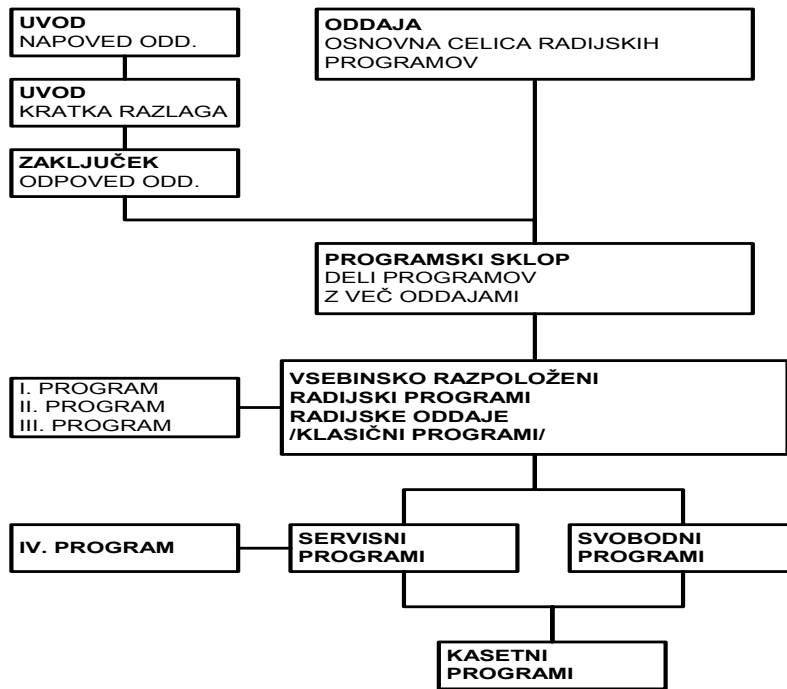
UVOD
NAPOVED ODD.

UVOD
KRATKA RAZLAGA

ZAKLJUČEK
ODPOVED ODD.

ODDAJA
OSNOVNA CELICA RADIJSKIH PROGRAMOV

PROGRAMSKI SKLOP
DELI PROGRAMOV Z VEČ ODDAJAMI

I. PROGRAM
II. PROGRAM
III. PROGRAM

VSEBINSKO RAZPOLOŽENI RADIJSKI PROGRAMI RADIJSKE ODDAJE /KLASIČNI PROGRAMI/

IV. PROGRAM

SERVISNI PROGRAMI

SVOBODNI PROGRAMI

KASETNI PROGRAMI